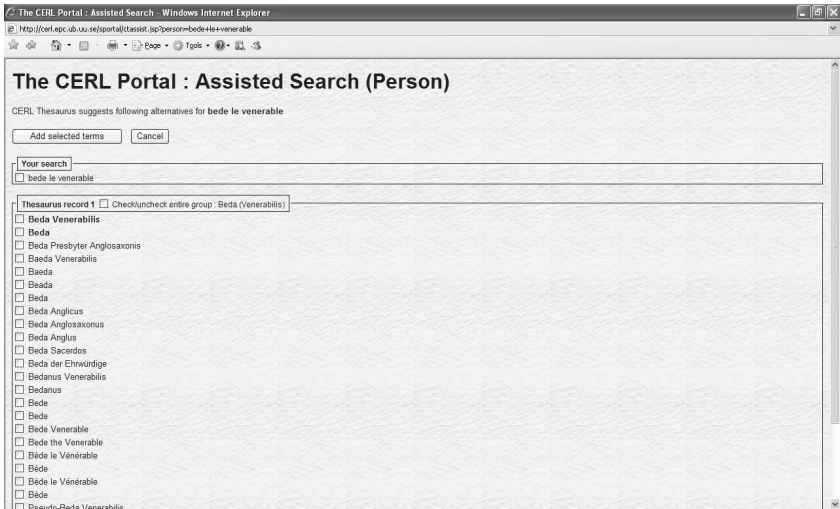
The CERL Portal : Assisted Search - Windows Internet Explorer
http://cerl.epc.ub.uu.se/sportal/ctassist.jsp?person=bede+le+venerable
Page · Tools ·

The CERL Portal : Assisted Search (Person)

CERL Thesaurus suggests following alternatives for **bede le venerable**

Add selected terms  Cancel

Your search
bede le venerable

Thesaurus record 1  Check/uncheck entire group : Beda (Venerabilis)
**Beda Venerabilis**
**Beda**
Beda Presbyter Anglosaxonis
Baeda Venerabilis
Baeda
Beada
Beda
Beda Anglicus
Beda Anglosaxonus
Beda Anglus
Beda Sacerdos
Beda der Ehrwürdige
Bedanus Venerabilis
Bedanus
Bede
Bede
Bede Venerable
Bede the Venerable
Bède le Vénérable
Bède
Bède le Vénérable
Bède
Pseudo-Beda Venerabilis